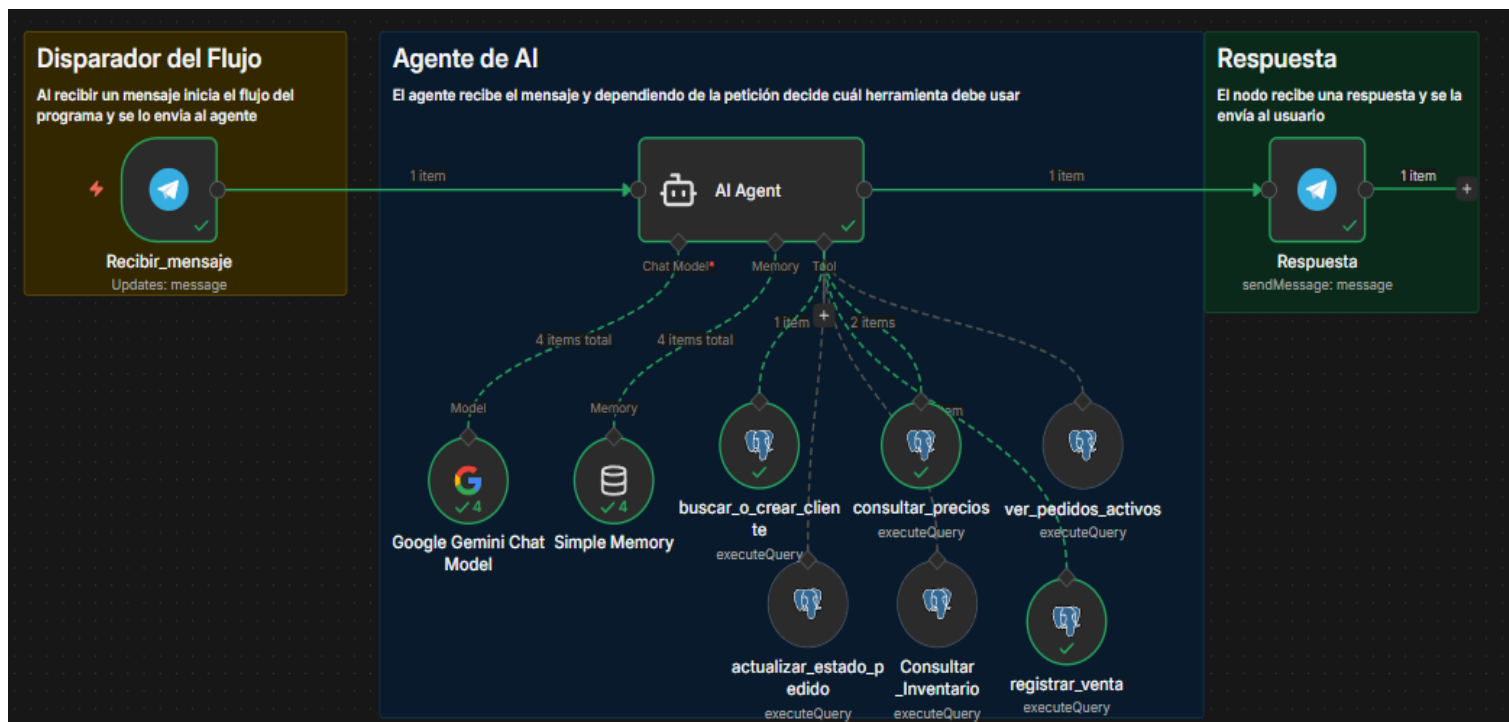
Disparador del Flujo
Al recibir un mensaje inicia el flujo del programa y se lo envia al agente

Recibir_mensaje
Updates: message

Agente de AI
El agente recibe el mensaje y dependiendo de la petición decide cuál herramienta debe usar

1 item

AI Agent

1 item

Chat Model* Memory Tool

1 item 2 items

4 items total 4 items total

Model Memory

Google Gemini Chat Model
4

Simple Memory
4

buscar_o_crear_cliente
executeQuery

consultar_precios
executeQuery

ver_pedidos_activos
executeQuery

actualizar_estado_pedido
executeQuery

Consultar_Inventario
executeQuery

registrar_venta
executeQuery

Respuesta
El nodo recibe una respuesta y se la envía al usuario

1 item

Respuesta
sendMessage: message